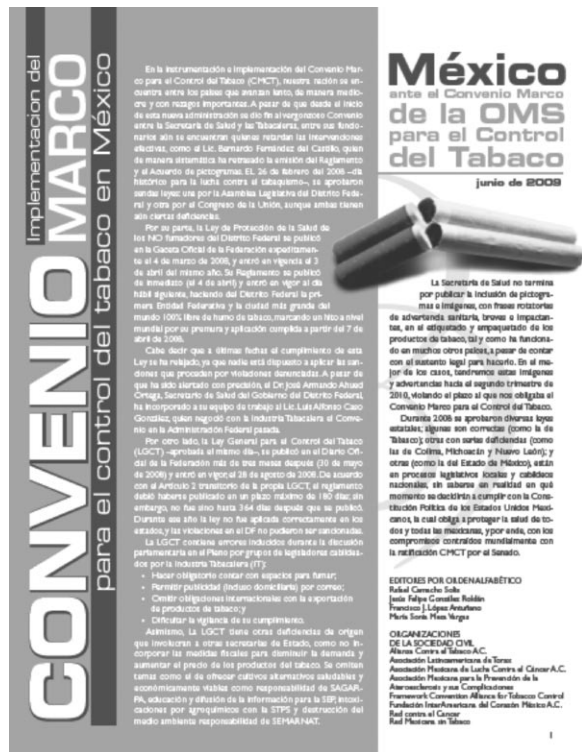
Implementacion del CONVENIO MARCO para el control del tabaco en México

En la instrumentación e implementación del Convenio Marco para el Control del Tabaco (CMCT), nuestra nación se encuentra entre los países que avanzan lento, de manera mediocre y con rezagos importantes. A pesar de que desde el inicio de esta nueva administración se dio fin al vergonzoso Convenio entre la Secretaría de Salud y las Tabacaleras, entre sus funcionarios aún se encuentran quienes retardan las intervenciones efectivas, como el Lic. Bernardo Fernández del Castillo, quien de manera sistemática ha retrasado la emisión del Reglamento y el Acuerdo de pictogramas. El 26 de febrero del 2008 –día histórico para la lucha contra el tabaquismo–, se aprobaron sendas leyes: una por la Asamblea Legislativa del Distrito Federal y otra por el Congreso de la Unión, aunque ambas tienen aún ciertas deficiencias.

Por su parte, la Ley de Protección de la Salud de los NO fumadores del Distrito Federal se publicó en la Gaceta Oficial de la Federación expeditamente el 4 de marzo de 2008, y entró en vigor el 3 de abril del mismo año. Su Reglamento se publicó de inmediato (el 4 de abril) y entró en vigor al día hábil siguiente, haciendo del Distrito Federal la primera Entidad Federativa y la ciudad más grande del mundo 100% libre de humo de tabaco, marcando un hito a nivel mundial por su premura y aplicación cumplida a partir del 7 de abril de 2008.

Cabe decir que a últimas fechas el cumplimiento de esta Ley se ha relajado, ya que nadie está dispuesto a aplicar las sanciones que procedan por violaciones denunciadas. A pesar de que ha sido abordado con precisión, el Dr José Armando Ahued Ortega, Secretario de Salud del Gobierno del Distrito Federal, ha incorporado a su equipo de trabajo al Lic. Luis Alfonso Caso González, quien negoció con la Industria Tabacalera el Convenio en la Administración Federal pasada.

Por otro lado, la Ley General para el Control del Tabaco (LGCT) –aprobada el mismo día–, se publicó en el Diario Oficial de la Federación más de tres meses después (30 de mayo de 2008) y entró en vigor el 28 de agosto de 2008. De acuerdo con el Artículo 2 transitorio de la propia LGCT, el reglamento debió haberse publicado en un plazo máximo de 180 días; sin embargo, no fue sino hasta 364 días después que se publicó. Durante ese año la ley no fue aplicada correctamente en los estados, y las violaciones en el DF no pudieron ser sancionadas.

La LGCT contiene errores inducidos durante la discusión parlamentaria en el Pleno por grupos de legisladores cabilderos por la Industria Tabacalera (IT):
• Hacer obligatorio contar con espacios para fumar;
• Permitir publicidad (incluso domiciliaria) por correo;
• Omitir obligaciones internacionales con la exportación de productos de tabaco; y
• Dificultar la vigilancia de su cumplimiento.

Asimismo, la LGCT tiene otras deficiencias de origen que involucran a otras secretarías de Estado, como no incorporar las medidas fiscales para disminuir la demanda y aumentar el precio de los productos del tabaco. Se omiten temas como el de ofrecer cultivos alternativos saludables y económicamente viables como responsabilidad de SAGARPA, educación y difusión de la información para la SEP, intoxicaciones por agroquímicos con la STPS y destrucción del medio ambiente responsabilidad de SEMARNAT.

México ante el Convenio Marco de la OMS para el Control del Tabaco

junio de 2009

La Secretaría de Salud no termina por publicar la inclusión de pictogramas o imágenes, con frases rotatorias de advertencia sanitaria, breves e impactantes, en el etiquetado y empaquetado de los productos de tabaco, tal y como ha funcionado en muchos otros países, a pesar de contar con el sustento legal para hacerlo. En el mejor de los casos, tendremos estas imágenes y advertencias hacia el segundo trimestre de 2010, violando el plazo al que nos obliga el Convenio Marco para el Control del Tabaco.

Durante 2008 se aprobaron diversas leyes estatales; algunas son correctas (como la de Tabasco); otras con serias deficiencias (como las de Colima, Michoacán y Nuevo León); y otras (como la del Estado de México), están en proceso legislativo locales y cabildeos nacionales, sin saberse en realidad en qué momento se decidirán a cumplir con la Constitución Política de los Estados Unidos Mexicanos, la cual obliga a proteger la salud de todos y todas los mexicanos, y por ende, con los compromisos contraídos mundialmente con la ratificación CMCT por el Senado.

EDITORES POR ORDEN ALFABÉTICO
Rafael Camacho Solís
Justo Felipe González Roldán
Francisco J. López Antuñano
María Sonia Meza Vargas

ORGANIZACIONES DE LA SOCIEDAD CIVIL
Alianza Contra el Tabaco A.C.
Asociación Latinoamericana de Tórax
Asociación Mexicana de Lucha Contra el Cáncer A.C.
Asociación Mexicana para la Prevención de la Aterosclerosis y sus Complicaciones
Framework Convention Alliance for Tobacco Control
Fundación InterAmericana del Corazón México A.C.
Red contra el Cáncer
Red Mexicana sin Tabaco

1